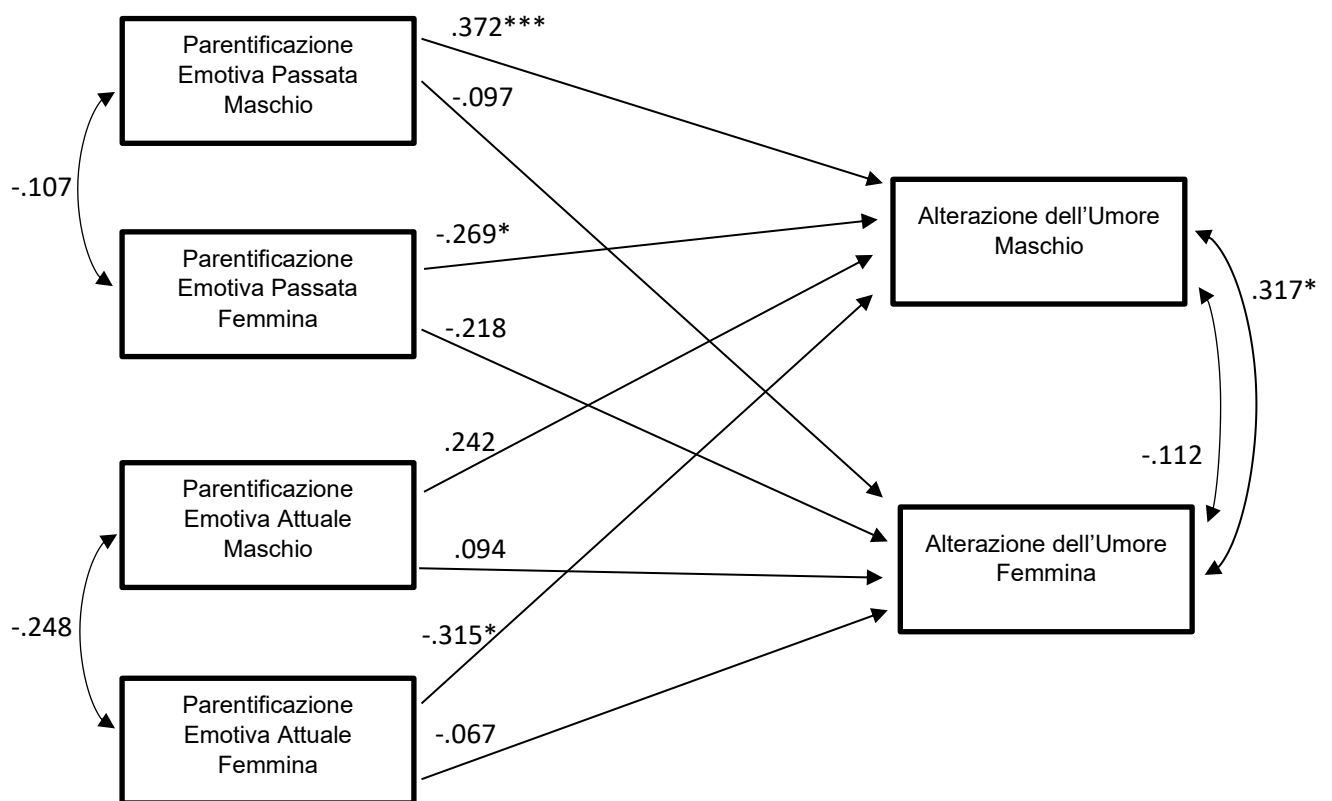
Parentificazione Emotiva Passata Maschio

.372***

-.097

-.107

Parentificazione Emotiva Passata Femmina

-.269*

-.218

Alterazione dell'Umore Maschio

.317*

-.112

.242

Parentificazione Emotiva Attuale Maschio

.094

Alterazione dell'Umore Femmina

-.248

-.315*

Parentificazione Emotiva Attuale Femmina

-.067